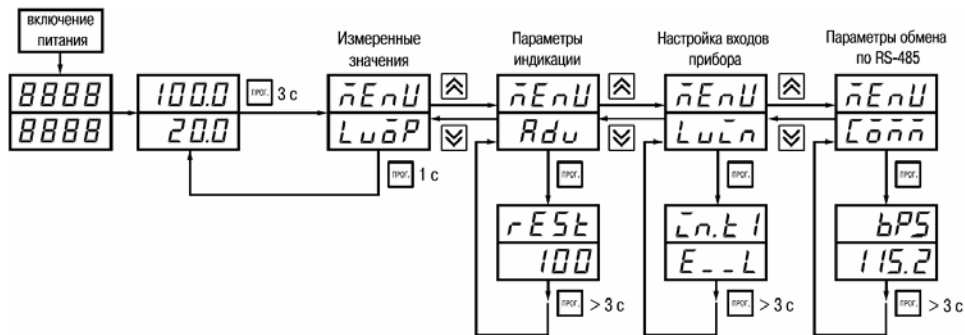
включение питания

8888
8888

100.0
20.0

прог. 3 с

Измеренные значения

MEnU
LuoP

прог. 1 с

Параметры индикации

MEnU
Adu

прог.

rESt
100

прог. > 3 с

Настройка входов прибора

MEnU
LuLn

прог.

In.t1
E__L

прог. > 3 с

Параметры обмена по RS-485

MEnU
Conn

прог.

bPS
115.2

прог. > 3 с